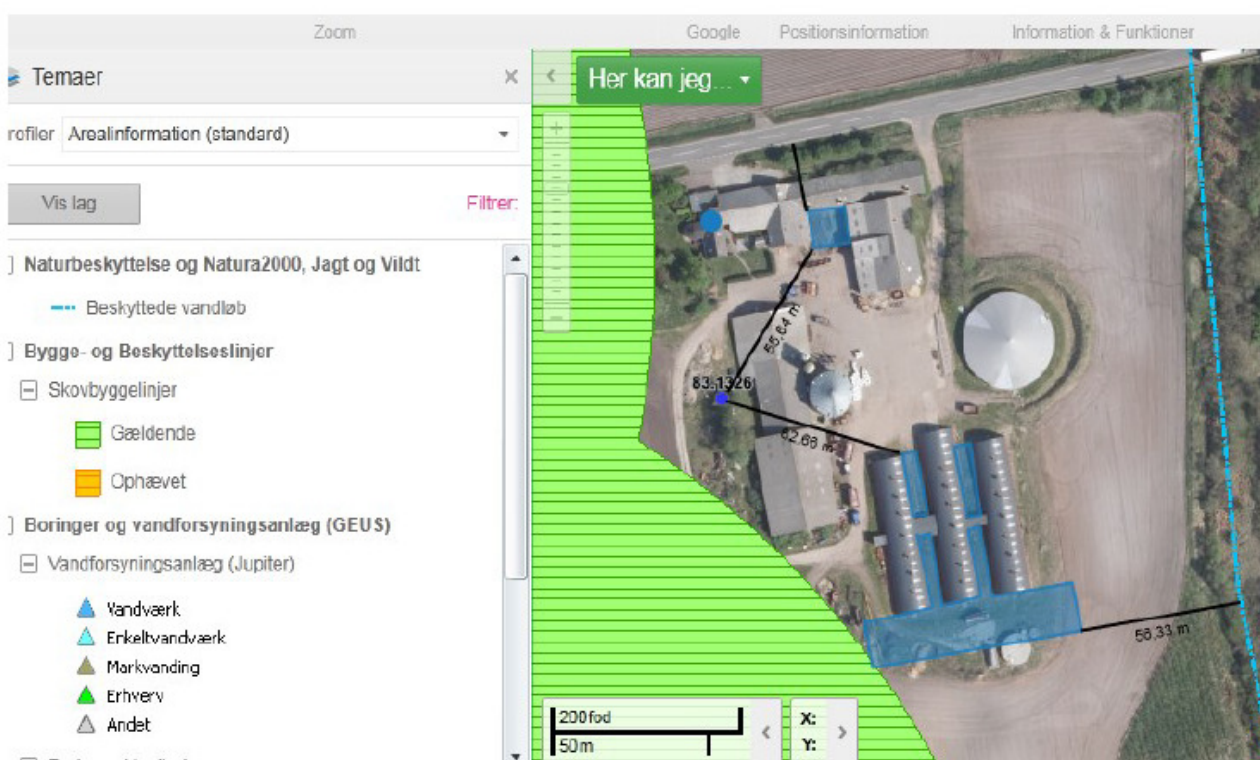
Zoom Google Positionsinformation Information & Funktioner

Temaer ×

rofiler Arealinformation (standard)

Vis lag

Filtrer:

Naturbeskyttelse og Natura2000, Jagt og Vildt

Beskyttede vandløb

Byggø- og Beskyttelseslinjer

Skovbyggelinjer

Gældende

Ophævet

Boringer og vandforsyningsanlæg (GEUS)

Vandforsyningsanlæg (Jupiter)

Vandværk

Enkeltvandværk

Markvanding

Erhverv

Andet

Her kan jeg...

55,64 m

83,1326

62,68 m

58,33 m

200fod

50m

X:

Y: